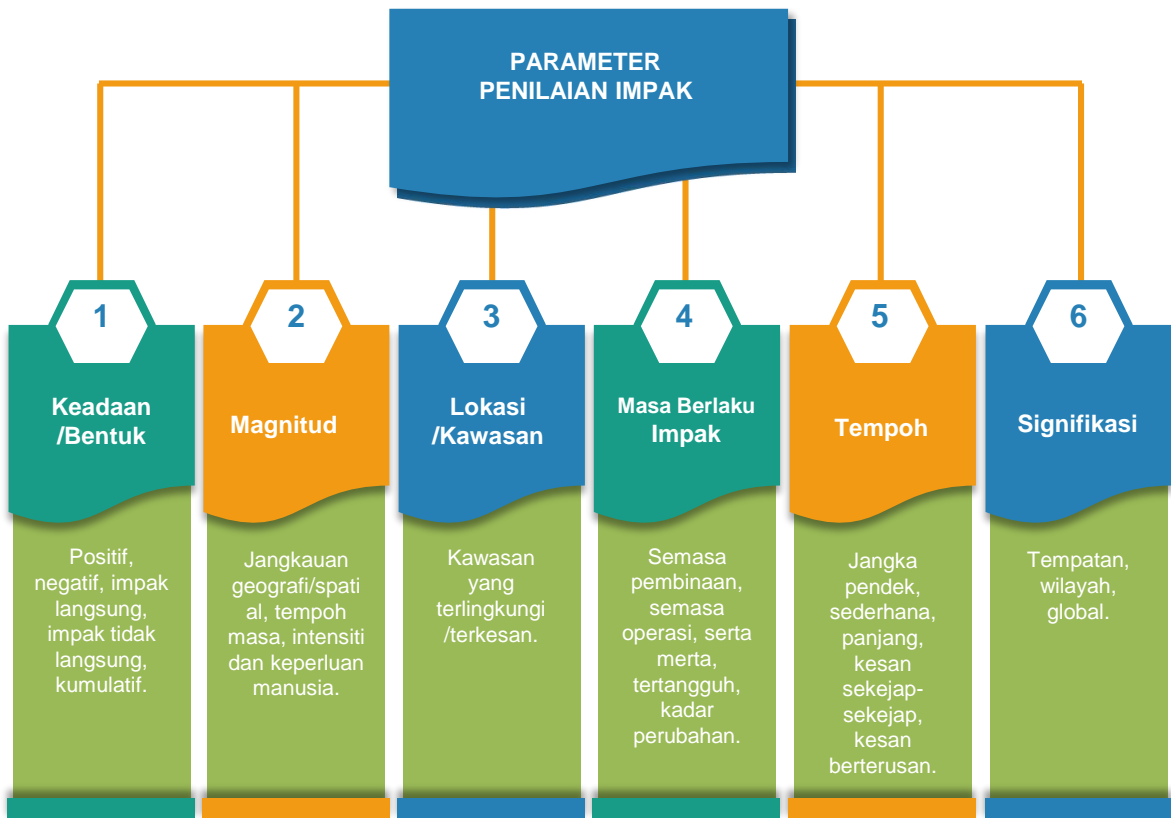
PARAMETER PENILAIAN IMPAK

1

Keadaan /Bentuk

Positif, negatif, impak langsung, impak tidak langsung, kumulatif.

2

Magnitud

Jangkauan geografi/spatial, tempoh masa, intensiti dan keperluan manusia.

3

Lokasi /Kawasan

Kawasan yang terlingkungi /terkesan.

4

Masa Berlaku Impak

Semasa pembinaan, semasa operasi, serta merta, tertangguh, kadar perubahan.

5

Tempoh

Jangka pendek, sederhana, panjang, kesan sekejap-sekejap, kesan berterusan.

6

Signifikasi

Tempatan, wilayah, global.